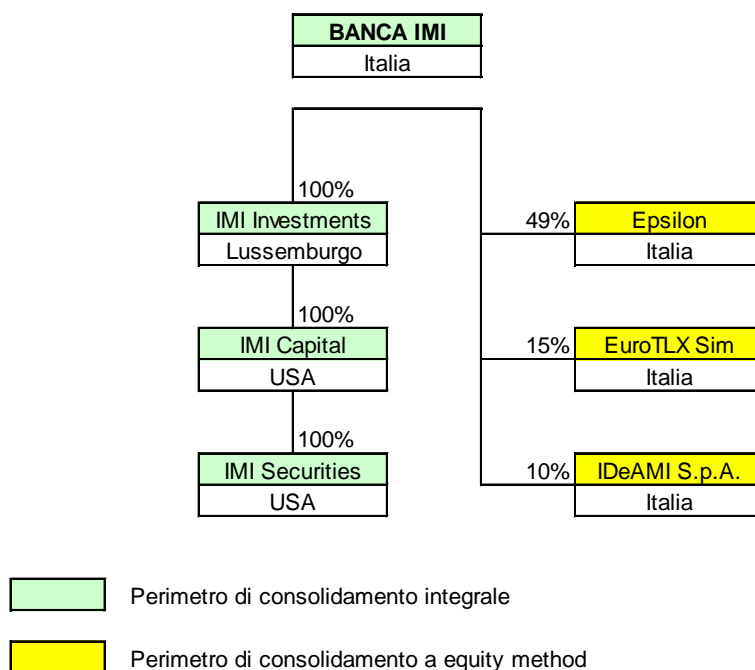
BANCA IMI
Italia

100%
IMI Investments
Lussemburgo

100%
IMI Capital
USA

100%
IMI Securities
USA

49%
Epsilon
Italia

15%
EuroTLX Sim
Italia

10%
IDeAMI S.p.A.
Italia

Perimetro di consolidamento integrale

Perimetro di consolidamento a equity method